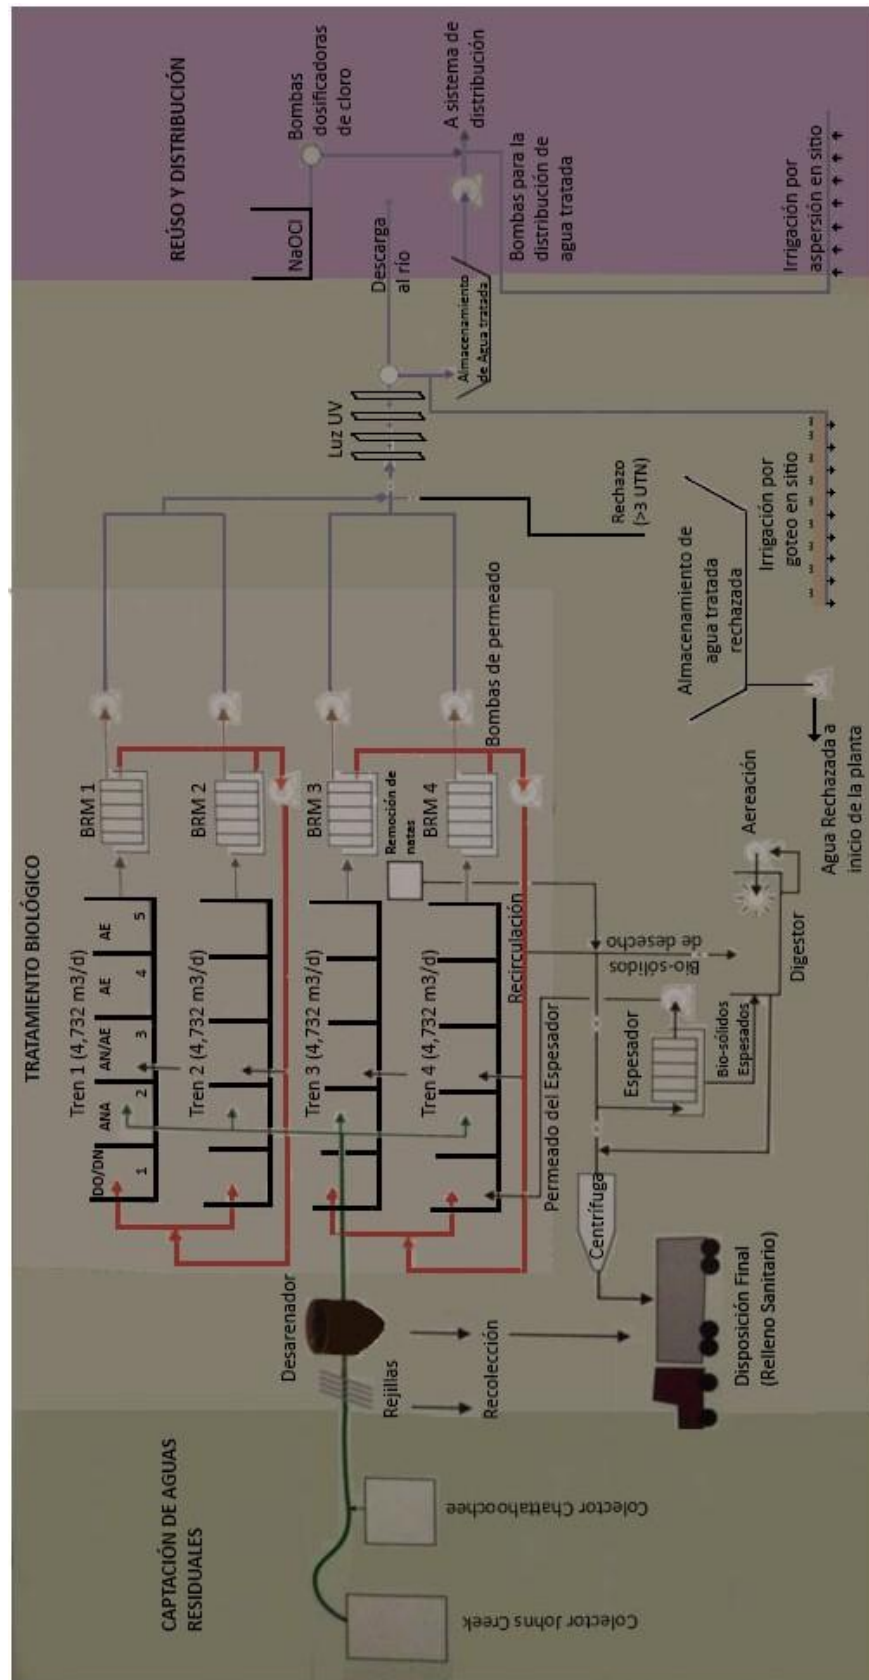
CAPTACIÓN DE AGUAS RESIDUALES

Colector Johns Creek

Colector Chattahoochee

Rejillas

Desarenador

Recolección

Disposición Final (Relleno Sanitario)

TRATAMIENTO BIOLÓGICO

Tren 1 (4,732 m3/d)

DO/DN

ANA

AN/AE

AE

AE

1

2

3

4

5

Tren 2 (4,732 m3/d)

Tren 3 (4,732 m3/d)

Tren 4 (4,732 m3/d)

Recirculación

Permeado del Espesador

Centrífuga

Espesador

Bio-sólidos Espesados

Bio-sólidos de desecho

Digestor

Aereación

BRM 1

BRM 2

BRM 3

BRM 4

Remoción de natas

Bombas de permeado

Almacenamiento de agua tratada rechazada

Agua Rechazada a inicio de la planta

Rechazo (>3 UTN)

Irrigación por goteo en sitio

Luz UV

Descarga al río

Almacenamiento de Agua tratada

REÚSO Y DISTRIBUCIÓN

NaOCl

Bombas dosificadoras de cloro

A sistema de distribución

Bombas para la distribución de agua tratada

Irrigación por aspersión en sitio